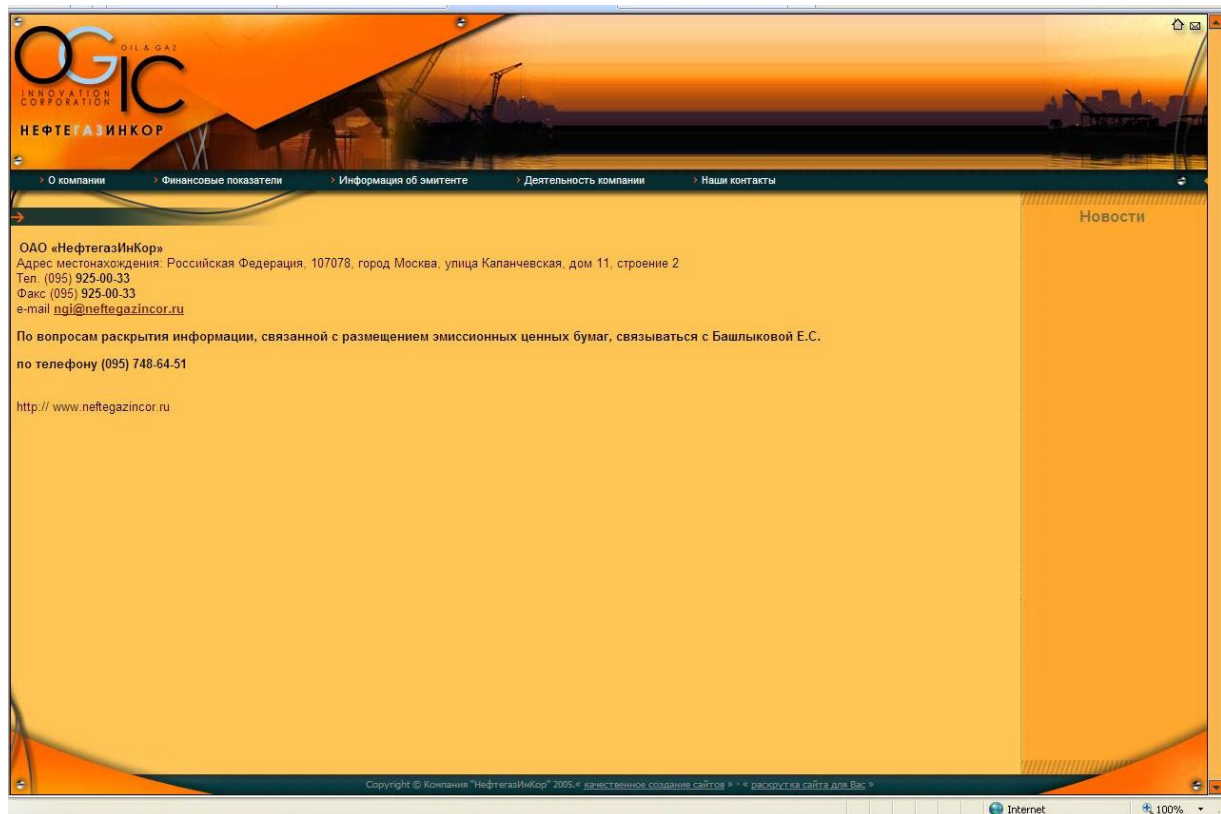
OGIC
OIL & GAZ
INNOVATION CORPORATION
НЕФТЕГАЗИНКОР

› О компании
› Финансовые показатели
› Информация об эмитенте
› Деятельность компании
› Наши контакты

Новости

ОАО «НефтегазИнКор»
Адрес местонахождения: Российская Федерация, 107078, город Москва, улица Каланчевская, дом 11, строение 2
Тел. (095) 925-00-33
Факс (095) 925-00-33
e-mail ngi@neftegazincor.ru

По вопросам раскрытия информации, связанной с размещением эмиссионных ценных бумаг, связываться с Башлыковой Е.С.

по телефону (095) 748-64-51

http:// www.neftegazincor.ru

Copyright © Компания "НефтегазИнКор" 2005.« качественное создание сайтов » · « раскрутка сайта для Вас »

Internet
100%